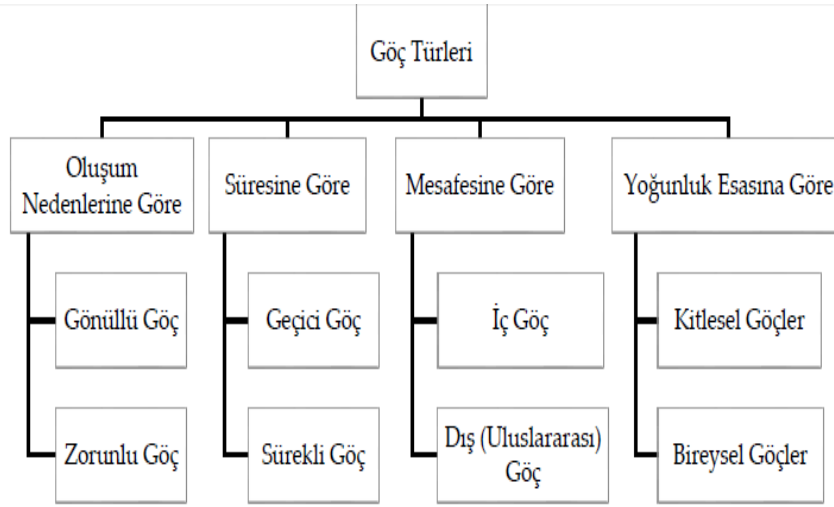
Göç Türleri

Oluşum Nedenlerine Göre

Gönüllü Göç

Zorunlu Göç

Süresine Göre

Geçici Göç

Sürekli Göç

Mesafesine Göre

İç Göç

Dış (Uluslararası) Göç

Yoğunluk Esasına Göre

Kitlesel Göçler

Bireysel Göçler